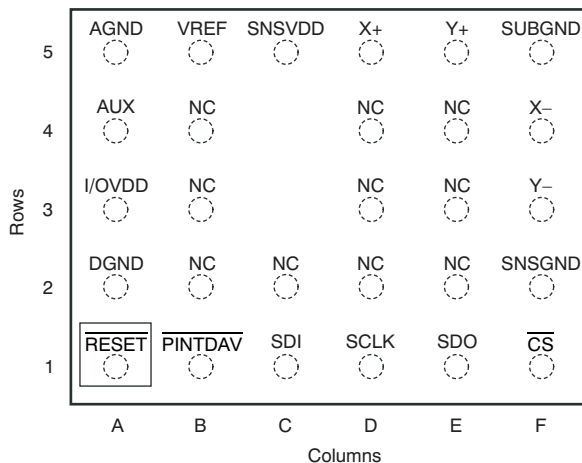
| Rows | A | B | C | D | E | F |
|---|---|---|---|---|---|---|
| 5 | AGND | VREF | SNSVDD | X+ | Y+ | SUBGND |
| 4 | AUX | NC | | NC | NC | X– |
| 3 | I/OVDD | NC | | NC | NC | Y– |
| 2 | DGND | NC | NC | NC | NC | SNSGND |
| 1 | $\overline{\text{RESET}}$ | $\overline{\text{PINTDAV}}$ | SDI | SCLK | SDO | $\overline{\text{CS}}$ |

Columns